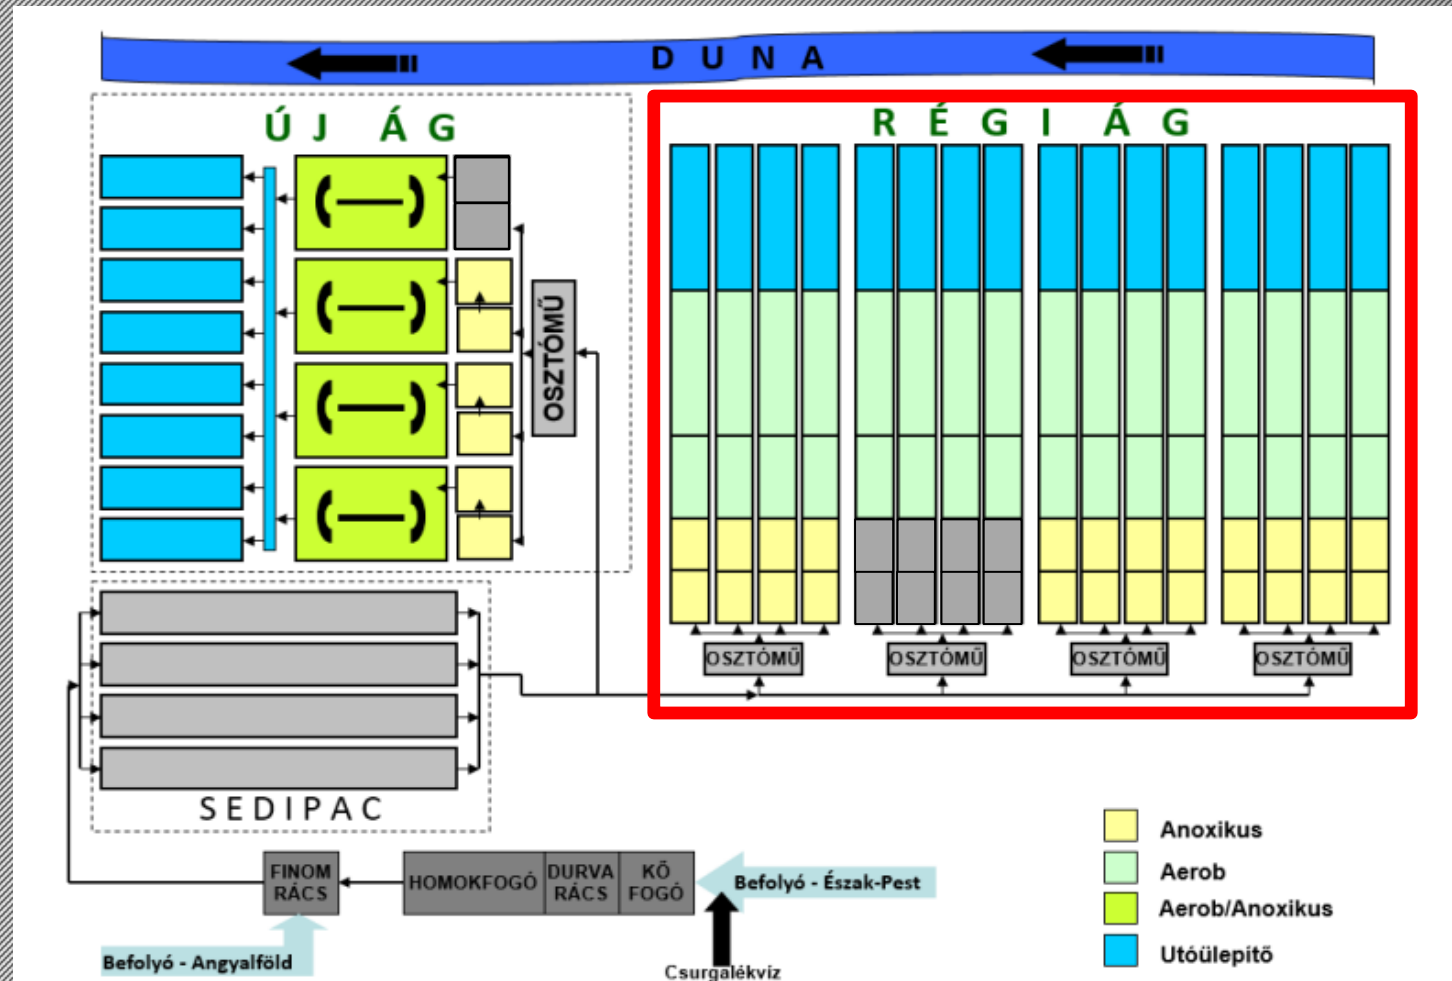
D U N A

Ú J Á G

OSZTÓMŰ

R É G I Á G

OSZTÓMŰ
OSZTÓMŰ
OSZTÓMŰ
OSZTÓMŰ

SEDIPAC

FINOM RÁCS

HOMOKFOGÓ

DURVA RÁCS

KŐ FOGÓ

Befolyó - Észak-Pest

Befolyó - Angyalföld

Csurgalékvíz

Anoxikus
Aerob
Aerob/Anoxikus
Utóülepítő